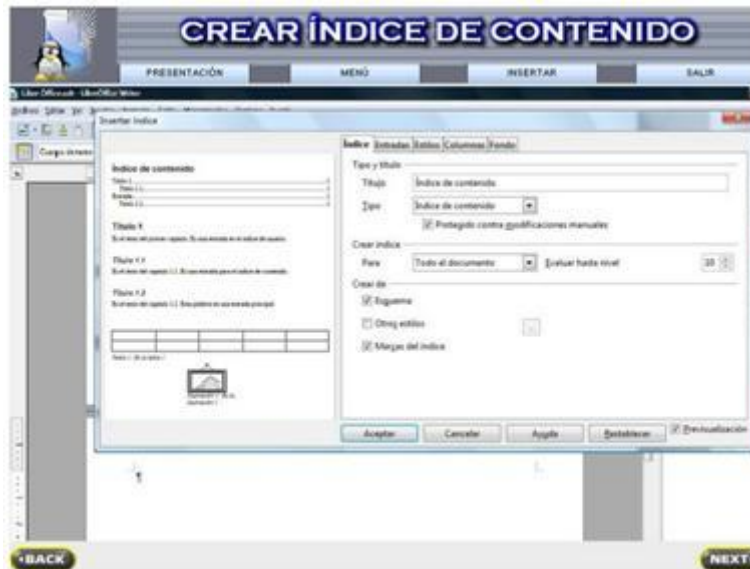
CREAR ÍNDICE DE CONTENIDO

PRESENTACIÓN MENÚ INSERTAR SALIR

Sin nombre 1 - LibreOffice Writer

Insertar índice

Índice de contenido

Título 1

Título 1.1

Título 1.2

Índice Entradas Estilos Columnas Fondo

Tipo y título

Título Índice de contenido

Tipo Índice de contenido

Protegido contra modificaciones manuales

Crear índice

Para Todo el documento Evaluar hasta nivel 10

Crear de

Esquema

Otros estilos

Marcas del índice

Aceptar Cancelar Ayuda Restablecer Previsualización

BACK

NEXT